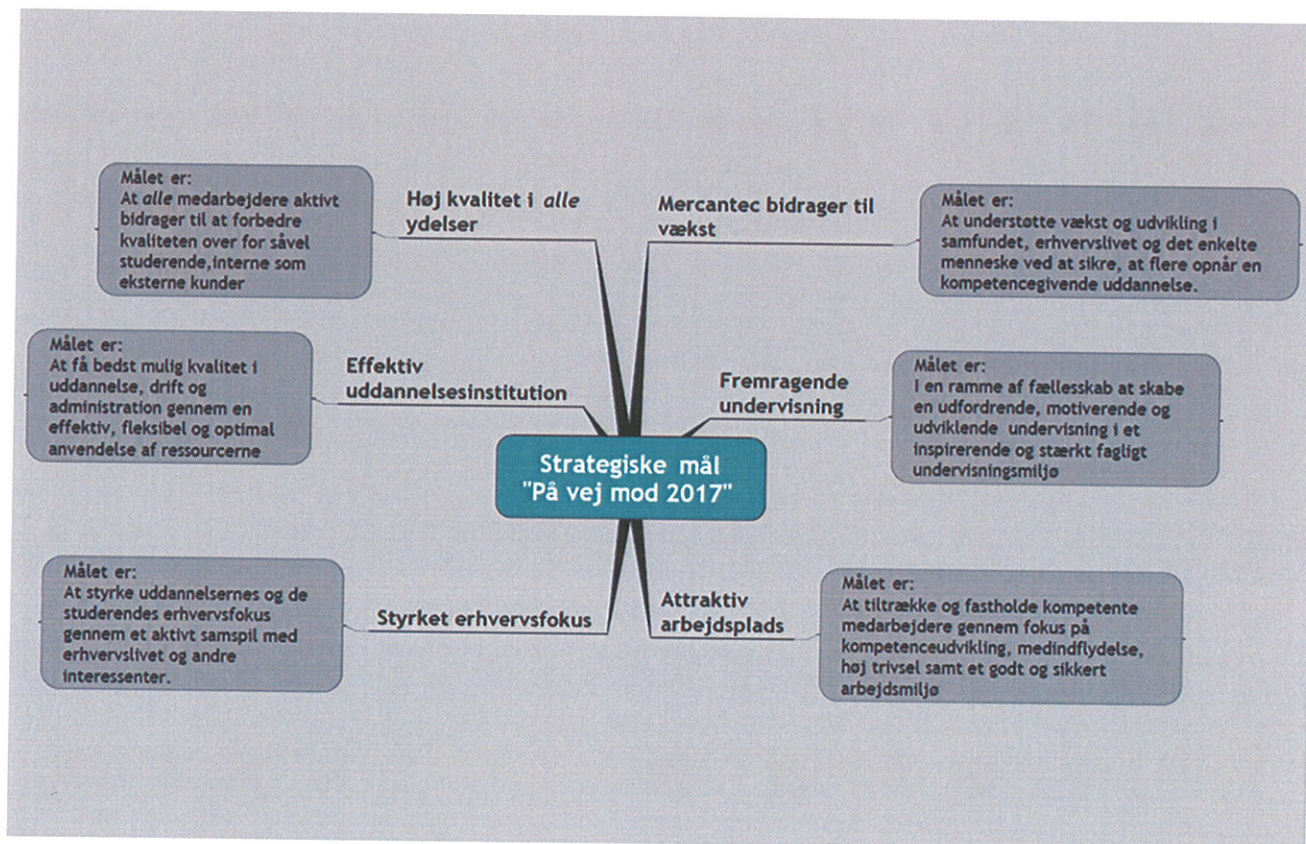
Strategiske mål
"På vej mod 2017"

Høj kvalitet i *alle* ydelser

Målet er:
At *alle* medarbejdere aktivt bidrager til at forbedre kvaliteten over for såvel studerende,interne som eksterne kunder

Mercantec bidrager til vækst

Målet er:
At understøtte vækst og udvikling i samfundet, erhvervslivet og det enkelte menneske ved at sikre, at flere opnår en kompetencegivende uddannelse.

Effektiv uddannelsesinstitution

Målet er:
At få bedst mulig kvalitet i uddannelse, drift og administration gennem en effektiv, fleksibel og optimal anvendelse af ressourcerne

Fremragende undervisning

Målet er:
I en ramme af fællesskab at skabe en udfordrende, motiverende og udviklende undervisning i et inspirerende og stærkt fagligt undervisningsmiljø

Styrket erhvervsfokus

Målet er:
At styrke uddannelsernes og de studerendes erhvervsfokus gennem et aktivt samspil med erhvervslivet og andre interessenter.

Attraktiv arbejdsplads

Målet er:
At tiltrække og fastholde kompetente medarbejdere gennem fokus på kompetenceudvikling, medindflydelse, høj trivsel samt et godt og sikkert arbejdsmiljø